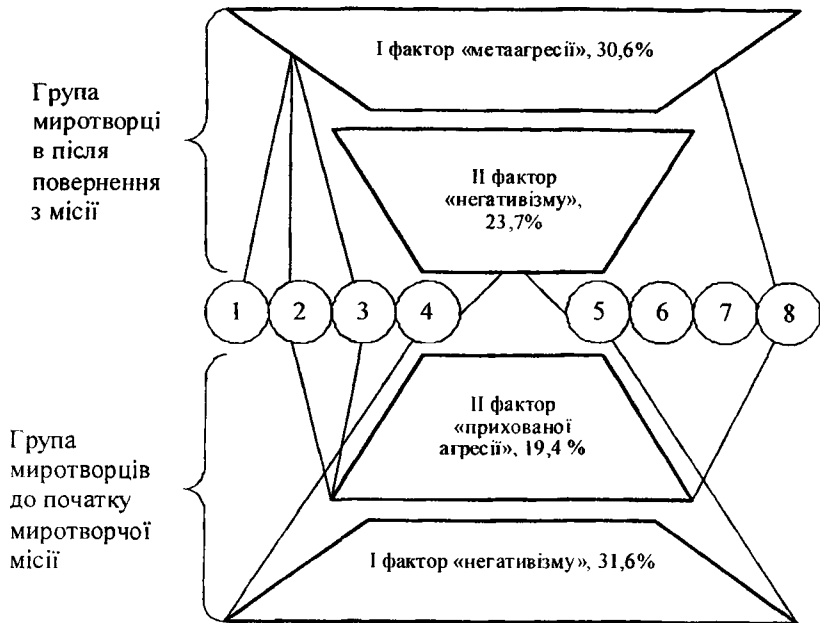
Група миротворці в після повернення з місії

І фактор «метаагресії», 30,6%

II фактор «негативізму», 23,7%

1 2 3 4 5 6 7 8

Група миротворців до початку миротворчої місії

II фактор «прихованої агресії», 19,4 %

І фактор «негативізму», 31,6%